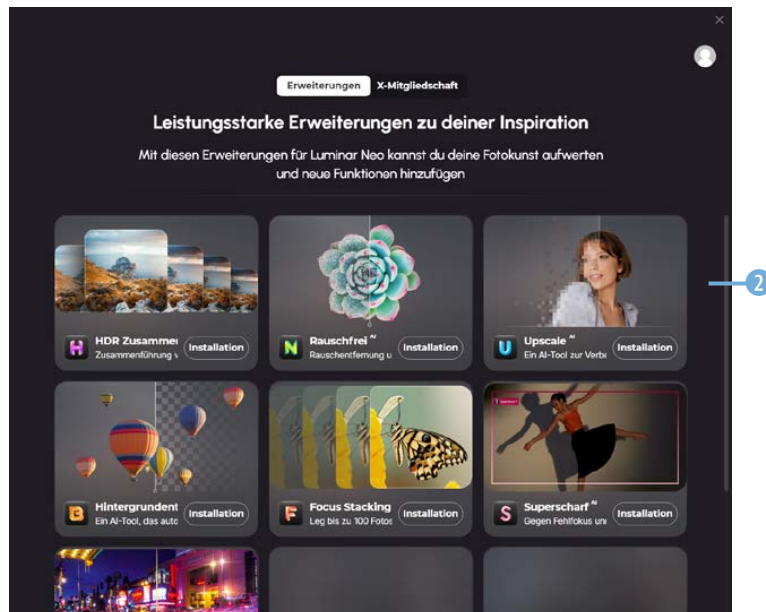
×

Erweiterungen X-Mitgliedschaft

Leistungsstarke Erweiterungen zu deiner Inspiration

Mit diesen Erweiterungen für Luminar Neo kannst du deine Fotokunst aufwerten und neue Funktionen hinzufügen

H HDR Zusammei
Zusammenführung v
Installation

N Rauschfrei AI
Rauschentfernung u
Installation

U Upscale AI
Ein AI-Tool zur Verbe
Installation

B Hintergrundent
Ein AI-Tool, das auto
Installation

F Focus Stacking
Leg bis zu 100 Fotos
Installation

S Superscharf AI
Gegen Fehlfokus un
Installation

2